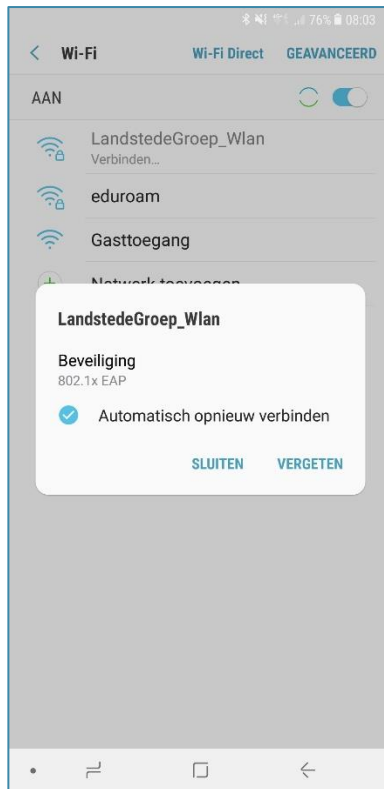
76% 08:03

Wi-Fi Wi-Fi Direct GEAVANCEERD

AAN

LandstedeGroep_Wlan
Verbinden...

eduroam

Gasttoegang

Netwerk toevoegen

LandstedeGroep_Wlan

Beveiliging
802.1x EAP

Automatisch opnieuw verbinden

SLUITEN VERGETEN